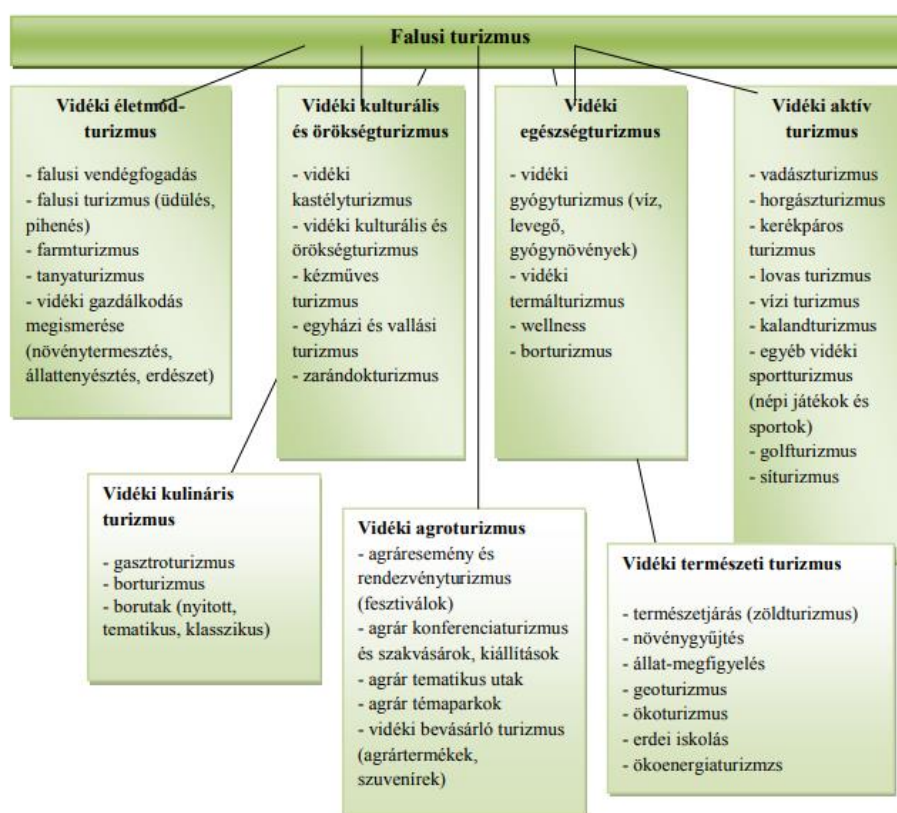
Falusi turizmus

Vidéki életmód-turizmus

- falusi vendégfogadás
- falusi turizmus (üdülés, pihenés)
- farmturizmus
- tanyaturizmus
- vidéki gazdálkodás megismerése (növénytermesztés, állattenyésztés, erdészet)

Vidéki kulturális és örökségturizmus

- vidéki kastélyturizmus
- vidéki kulturális és örökségturizmus
- kézműves turizmus
- egyházi és vallási turizmus
- zarándokturizmus

Vidéki egészségturizmus

- vidéki gyógyturizmus (víz, levegő, gyógynövények)
- vidéki termálturizmus
- wellness
- borturizmus

Vidéki aktív turizmus

- vadászturizmus
- horgászturizmus
- kerékpáros turizmus
- lovas turizmus
- vízi turizmus
- kalandturizmus
- egyéb vidéki sportturizmus (népi játékok és sportok)
- golfturizmus
- síturizmus

Vidéki kulináris turizmus

- gasztroturizmus
- borturizmus
- borutak (nyitott, tematikus, klasszikus)

Vidéki agroturizmus
- agráresemény és rendezvényturizmus (fesztiválok)
- agrár konferenciaturizmus és szakvásárok, kiállítások
- agrár tematikus utak
- agrár témaparkok
- vidéki bevásárló turizmus (agrártermékek, szuvenírek)

Vidéki természeti turizmus

- természetjárás (zöldturizmus)
- növénygyűjtés
- állat-megfigyelés
- geoturizmus
- ökoturizmus
- erdei iskolás
- ökoenergiaturizmzs